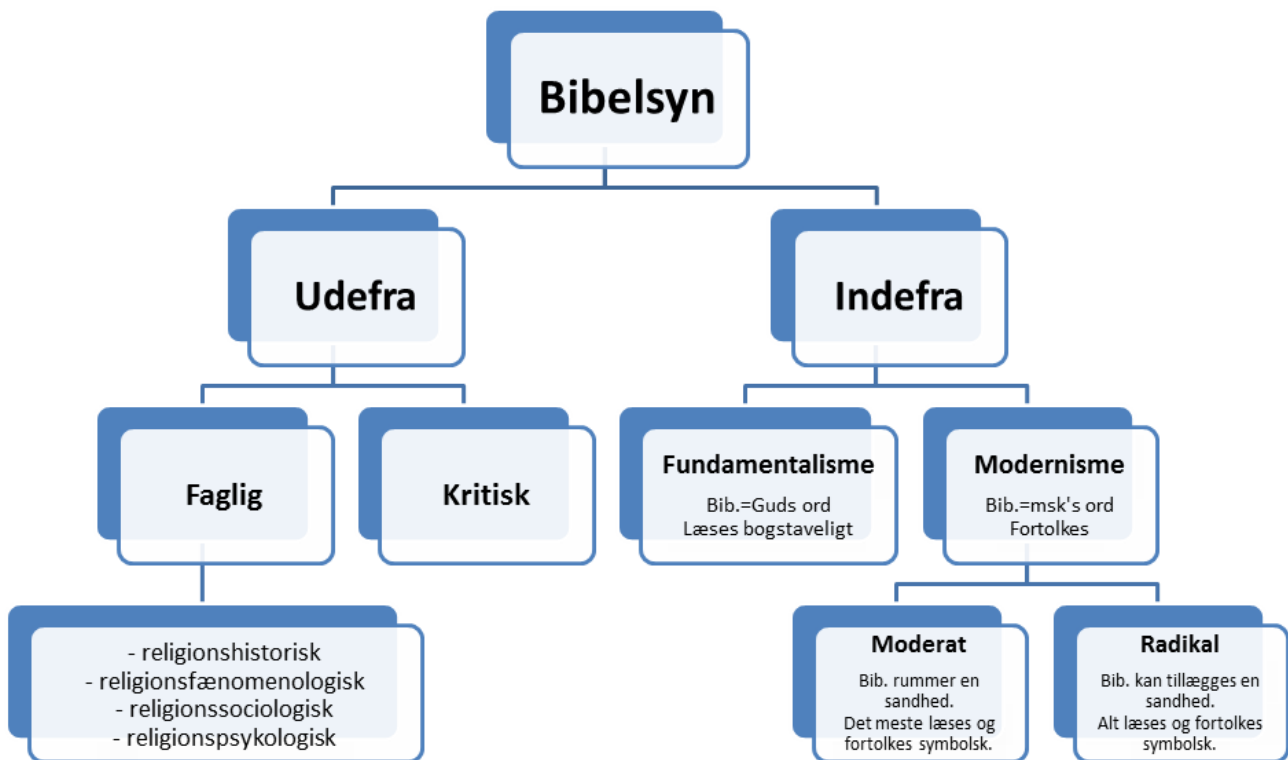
Bibelsyn

Udefra

Indefra

Faglig

Kritisk

Fundamentalisme
Bib.=Guds ord
Læses bogstaveligt

Modernisme
Bib.=msk's ord
Fortolkes

- religionshistorisk
- religionsfænomenologisk
- religionssociologisk
- religionspsykologisk

Moderat
Bib. rummer en sandhed.
Det meste læses og fortolkes symbolsk.

Radikal
Bib. kan tillægges en sandhed.
Alt læses og fortolkes symbolsk.